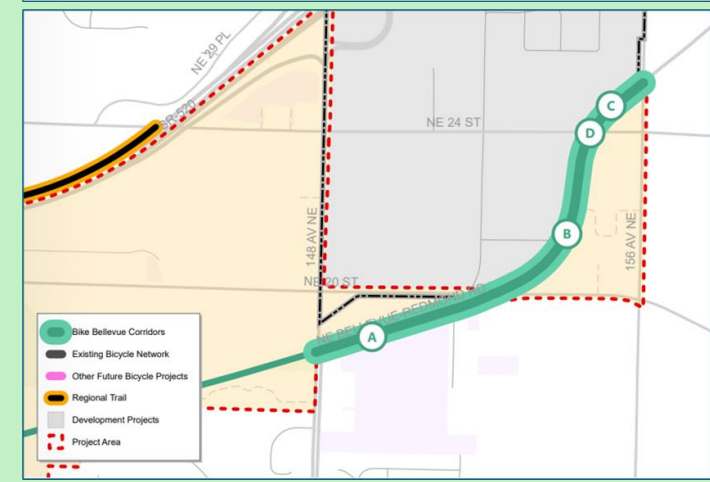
NE 29 PL

SR-520

NE 24 ST

148 AV NE

156 AV NE

NE 20 ST

NE BEL-RED RD

NE BELLEVUE REDMOND RD

A

B

C

D

Bike Bellevue Corridors

Existing Bicycle Network

Other Future Bicycle Projects

Regional Trail

Development Projects

Project Area